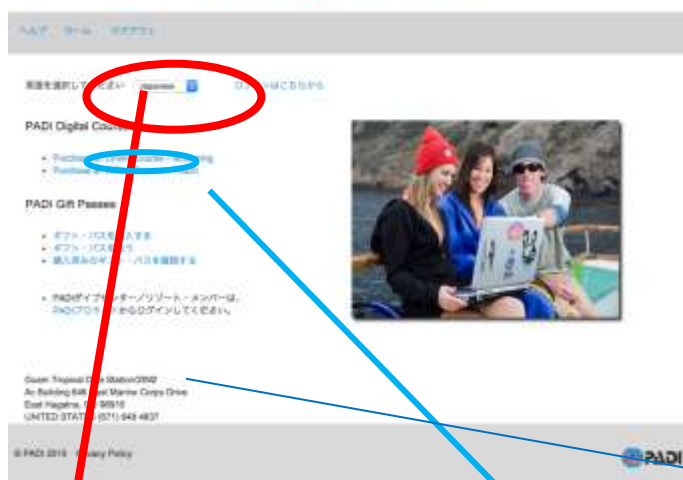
ヘルプ ホーム ログアウト

言語を選択してください Japanese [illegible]はこちらから

PADI Digital Courses

- Purchase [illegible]
- Purchase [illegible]

PADI Gift Passes

- ギフト・パスを購入する
- ギフト・パスを使う
- 購入済みのギフト・パスを閲覧する

- PADIダイブセンター/リゾート・メンバーは、PADIプロサイトからログインしてください。

Guam Tropical Dive Station/2092
Ac Building 6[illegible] Marine Corps Drive
East Hagatna, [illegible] 96910
UNITED STATES (671) 648 4837

© PADI 2015 Privacy Policy

PADI